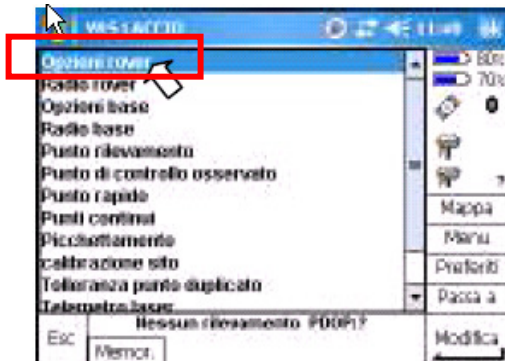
WHS LACCIO 11:40

Opzioni rover
Radio rover
Opzioni base
Radio base
Punto rilevamento
Punto di controllo osservato
Punto rapido
Punti continui
Picchettamento
calibrazione sito
Tolleranza punto duplicato
Telemetro laser

80%
70%
0

Mappa
Menu
Preferiti
Passa a

Esc
Nessun rilevamento PDOP:?
Memor.
Modifica